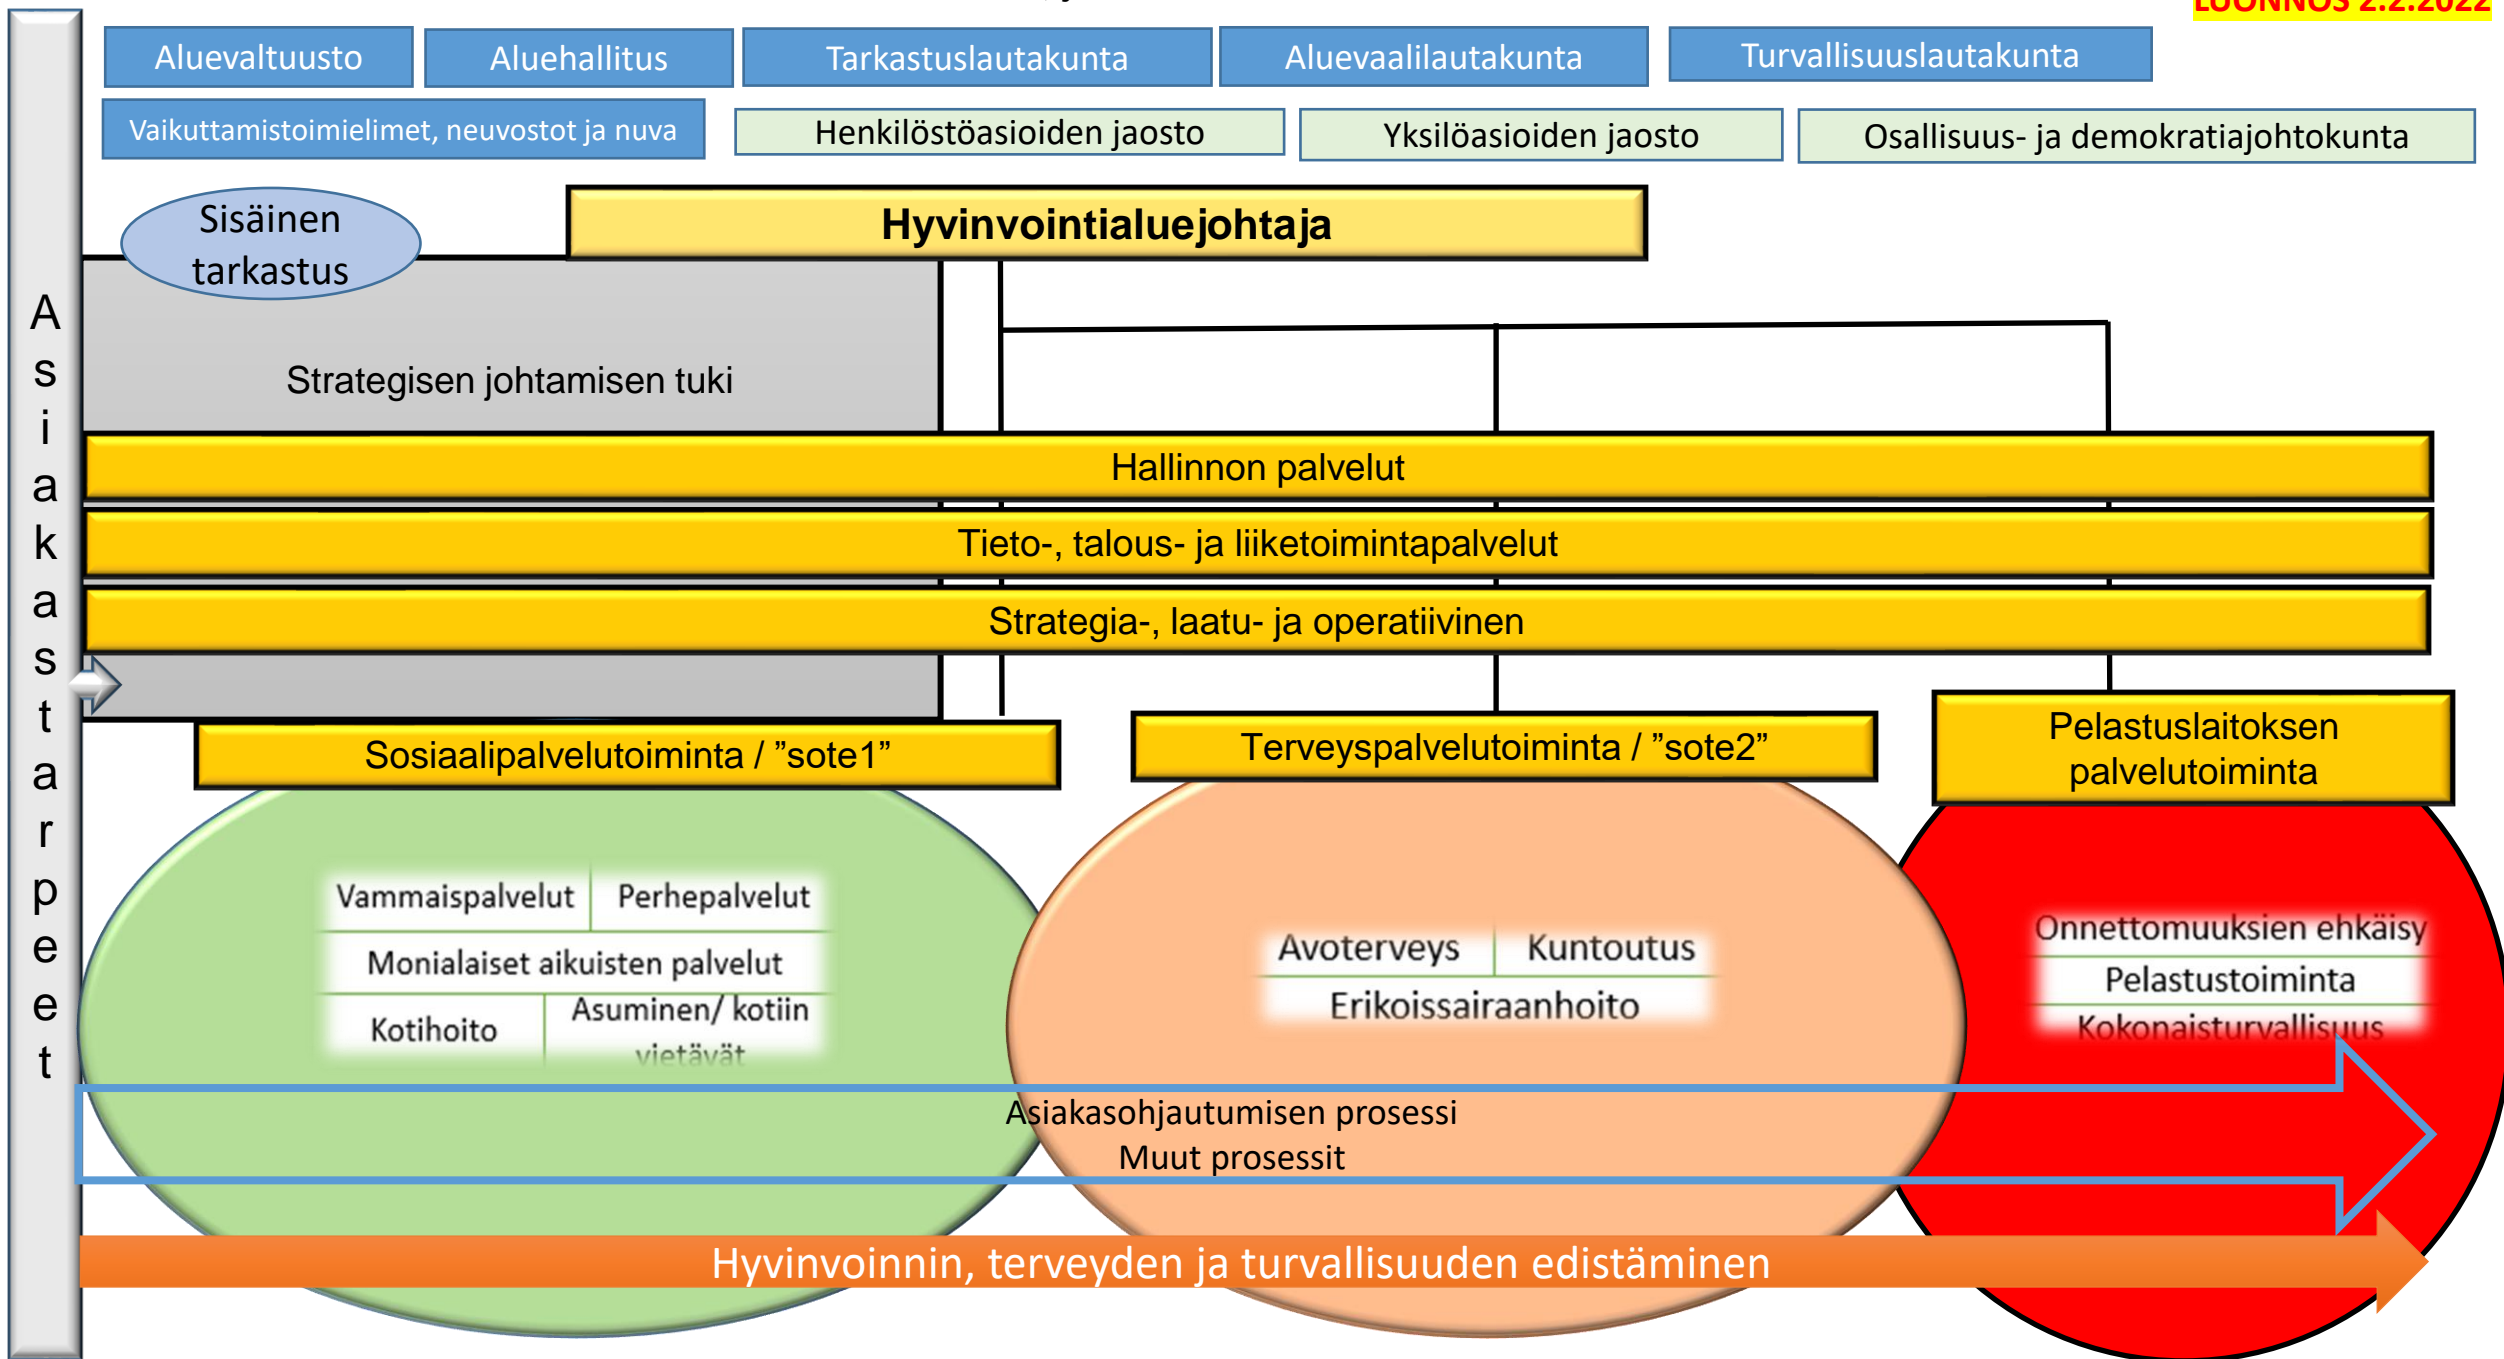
LUONNOS 2.2.2022

Aluevaltuusto

Aluehallitus

Tarkastuslautakunta

Aluevaalilautakunta

Turvallisuuslautakunta

Vaikuttamistoimielimet, neuvostot ja nuva

Henkilöstöasioiden jaosto

Yksilöasioiden jaosto

Osallisuus- ja demokratiajohtokunta

Asiakastarpeet

Sisäinen tarkastus

Hyvinvointialuejohtaja

Strategisen johtamisen tuki

Hallinnon palvelut

Tieto-, talous- ja liiketoimintapalvelut

Strategia-, laatu- ja operatiivinen

Sosiaalipalvelutoiminta / ”sote1”

Terveyspalvelutoiminta / ”sote2”

Pelastuslaitoksen palvelutoiminta

| Vammaispalvelut | Perhepalvelut |
|---|---|
| Monialaiset aikuisten palvelut | |
| Kotihoito | Asuminen/ kotiin vietävät |

| Avoterveys | Kuntoutus |
|---|---|
| Erikoissairaanhoito | |

Onnettomuuksien ehkäisy

Pelastustoiminta

Kokonaisturvallisuus

Asiakasohjautumisen prosessi
Muut prosessit

Hyvinvoinnin, terveyden ja turvallisuuden edistäminen